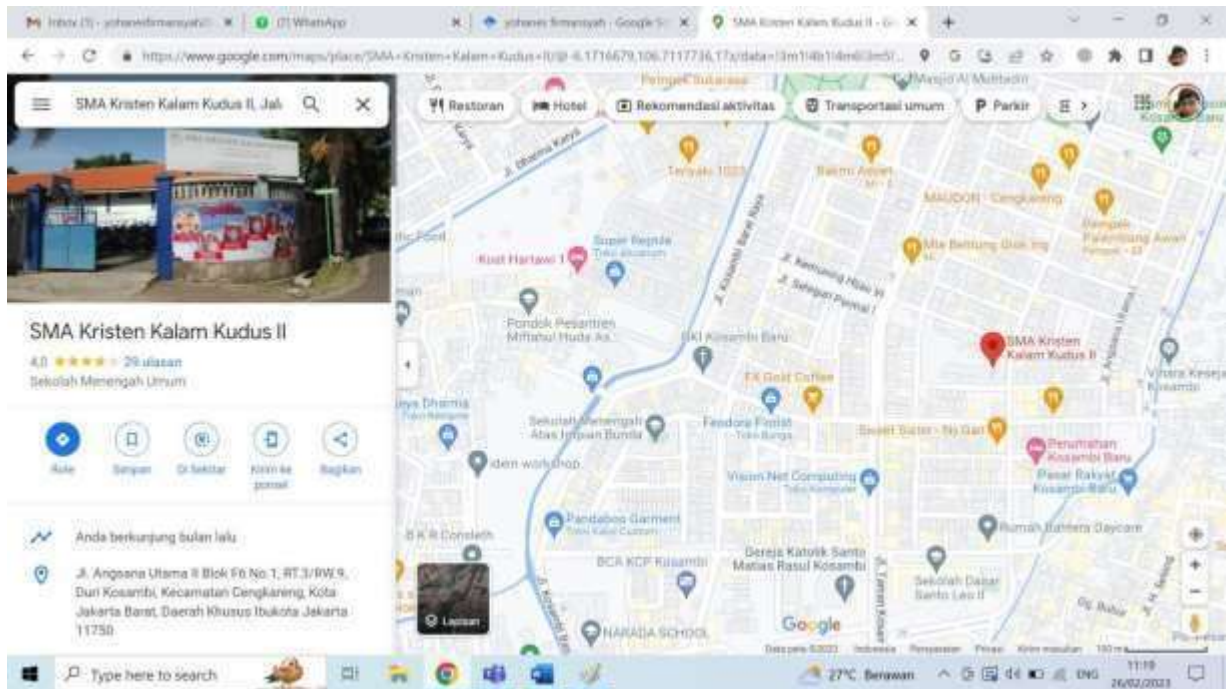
Inbox (1) - yohanesfirmansyah | (1) WhatsApp | yohanes firmansyah - Google S | SMA Kristen Kalam Kudus II - G

https://www.google.com/maps/place/SMA+Kristen+Kalam+Kudus+II/@-6.1716679,106.7117736,17z/data=

SMA Kristen Kalam Kudus II, Jal

Restoran | Hotel | Rekomendasi aktivitas | Transportasi umum | Parkir

SMA Kristen Kalam Kudus II

4,0 ★★★★☆ 29 ulasan

Sekolah Menengah Umum

Rute | Simpan | Di Sekitar | Kirim ke ponsel | Bagikan

Anda berkunjung bulan lalu

Jl. Angsana Utama II Blok F6 No.1, RT.3/RW.9, Duri Kosambi, Kecamatan Cengkareng, Kota Jakarta Barat, Daerah Khusus Ibukota Jakarta 11750

Lapisan

Jl. Dharma Karya
Teriyaki 1001
Bakmi Awan
MAUDON - Cengkareng
Kost Hartawi 1
Super Regnie
Mie Bentung Gok Ing
Jl. Kosambi Barat Raya
Pondok Pesantren Miftahul Huda As
GKI Kosambi Baru
SMA Kristen Kalam Kudus II
FX Gold Coffee
Jaya Dharma
Sekolah Menengah Atas Impian Bunda
Fendora Florist
Sweet Sister - Tiji Gan
Perumahan Kosambi Baru
Pasar Rakyat Kosambi Baru
idem workshop
Vision Net Computing
Pandaboo Garment
Rumah Bintara Daycare
BCA KCP Kosambi
Gereja Katolik Santo Matias Rasul Kosambi
Sekolah Dasar Santo Leo II
NARADA SCHOOL
Google

Type here to search
27°C Berawan
ENG 11:19 26/02/2023